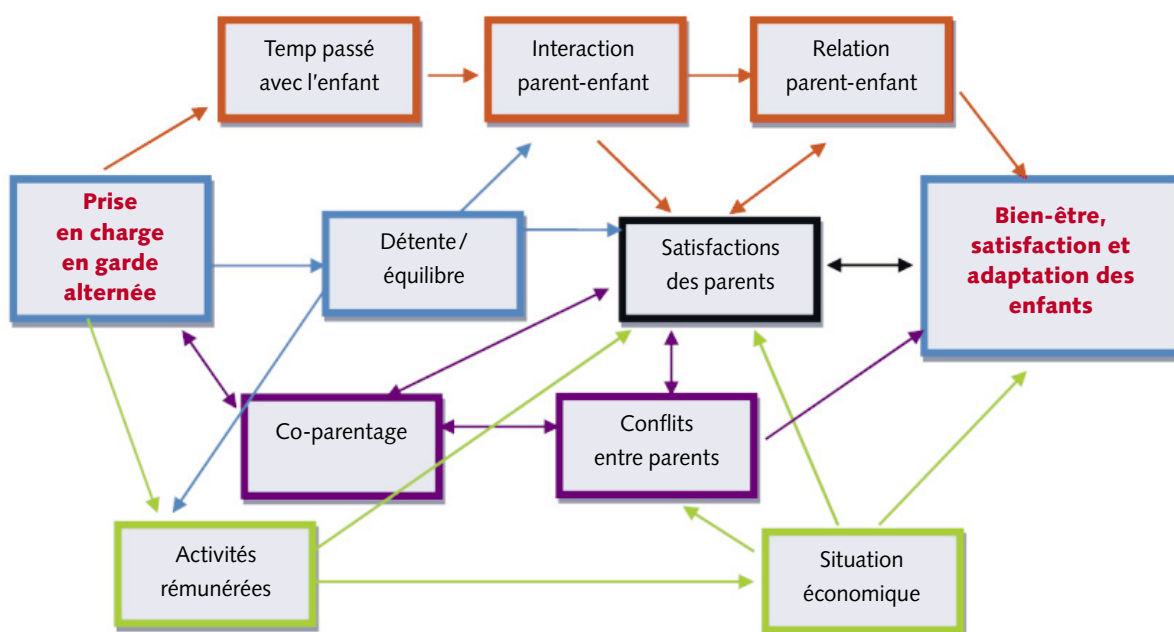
Temp passé avec l'enfant

Interaction parent-enfant

Relation parent-enfant

Prise en charge en garde alternée

Détente / équilibre

Satisfactions des parents

Bien-être, satisfaction et adaptation des enfants

Co-parentage

Conflits entre parents

Activités rémunérées

Situation économique